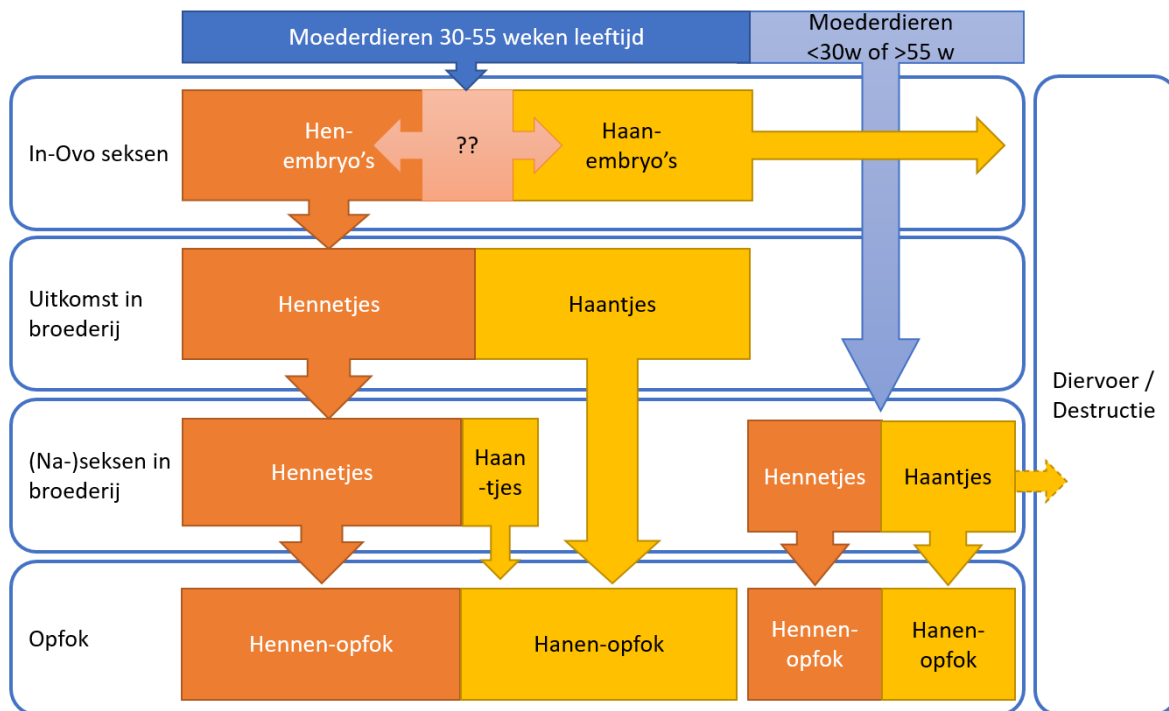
Moederdieren 30-55 weken leeftijd

Moederdieren <30w of >55 w

In-Ovo seksen

Hen-embryo's

??

Haan-embryo's

Uitkomst in broederij

Hennetjes

Haantjes

(Na-)seksen in broederij

Hennetjes

Haan-tjes

Hennetjes

Haantjes

Diervoer / Destructie

Opfok

Hennen-opfok

Hanen-opfok

Hennen-opfok

Hanen-opfok